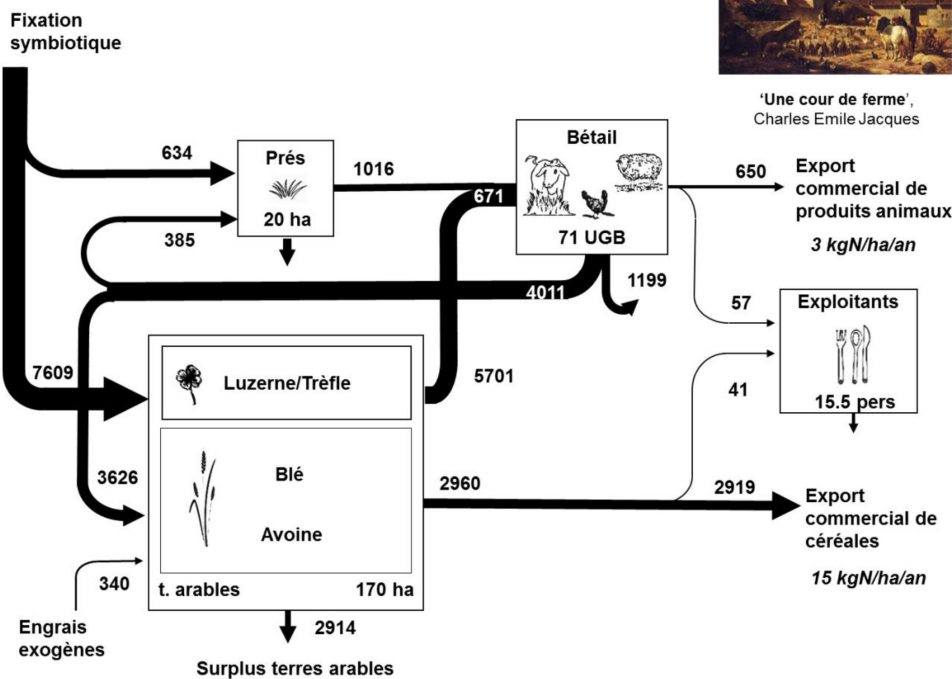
Fixation symbiotique

'Une cour de ferme', Charles Emile Jacques

634

Prés

20 ha

1016

Bétail

671

71 UGB

650

Export commercial de produits animaux

3 kgN/ha/an

385

4011

1199

57

Exploitants

7609

Luzerne/Trèfle

5701

41

15.5 pers

3626

Blé

Avoine

2960

2919

Export commercial de céréales

15 kgN/ha/an

340

t. arables

170 ha

Engrais exogènes

2914

Surplus terres arables